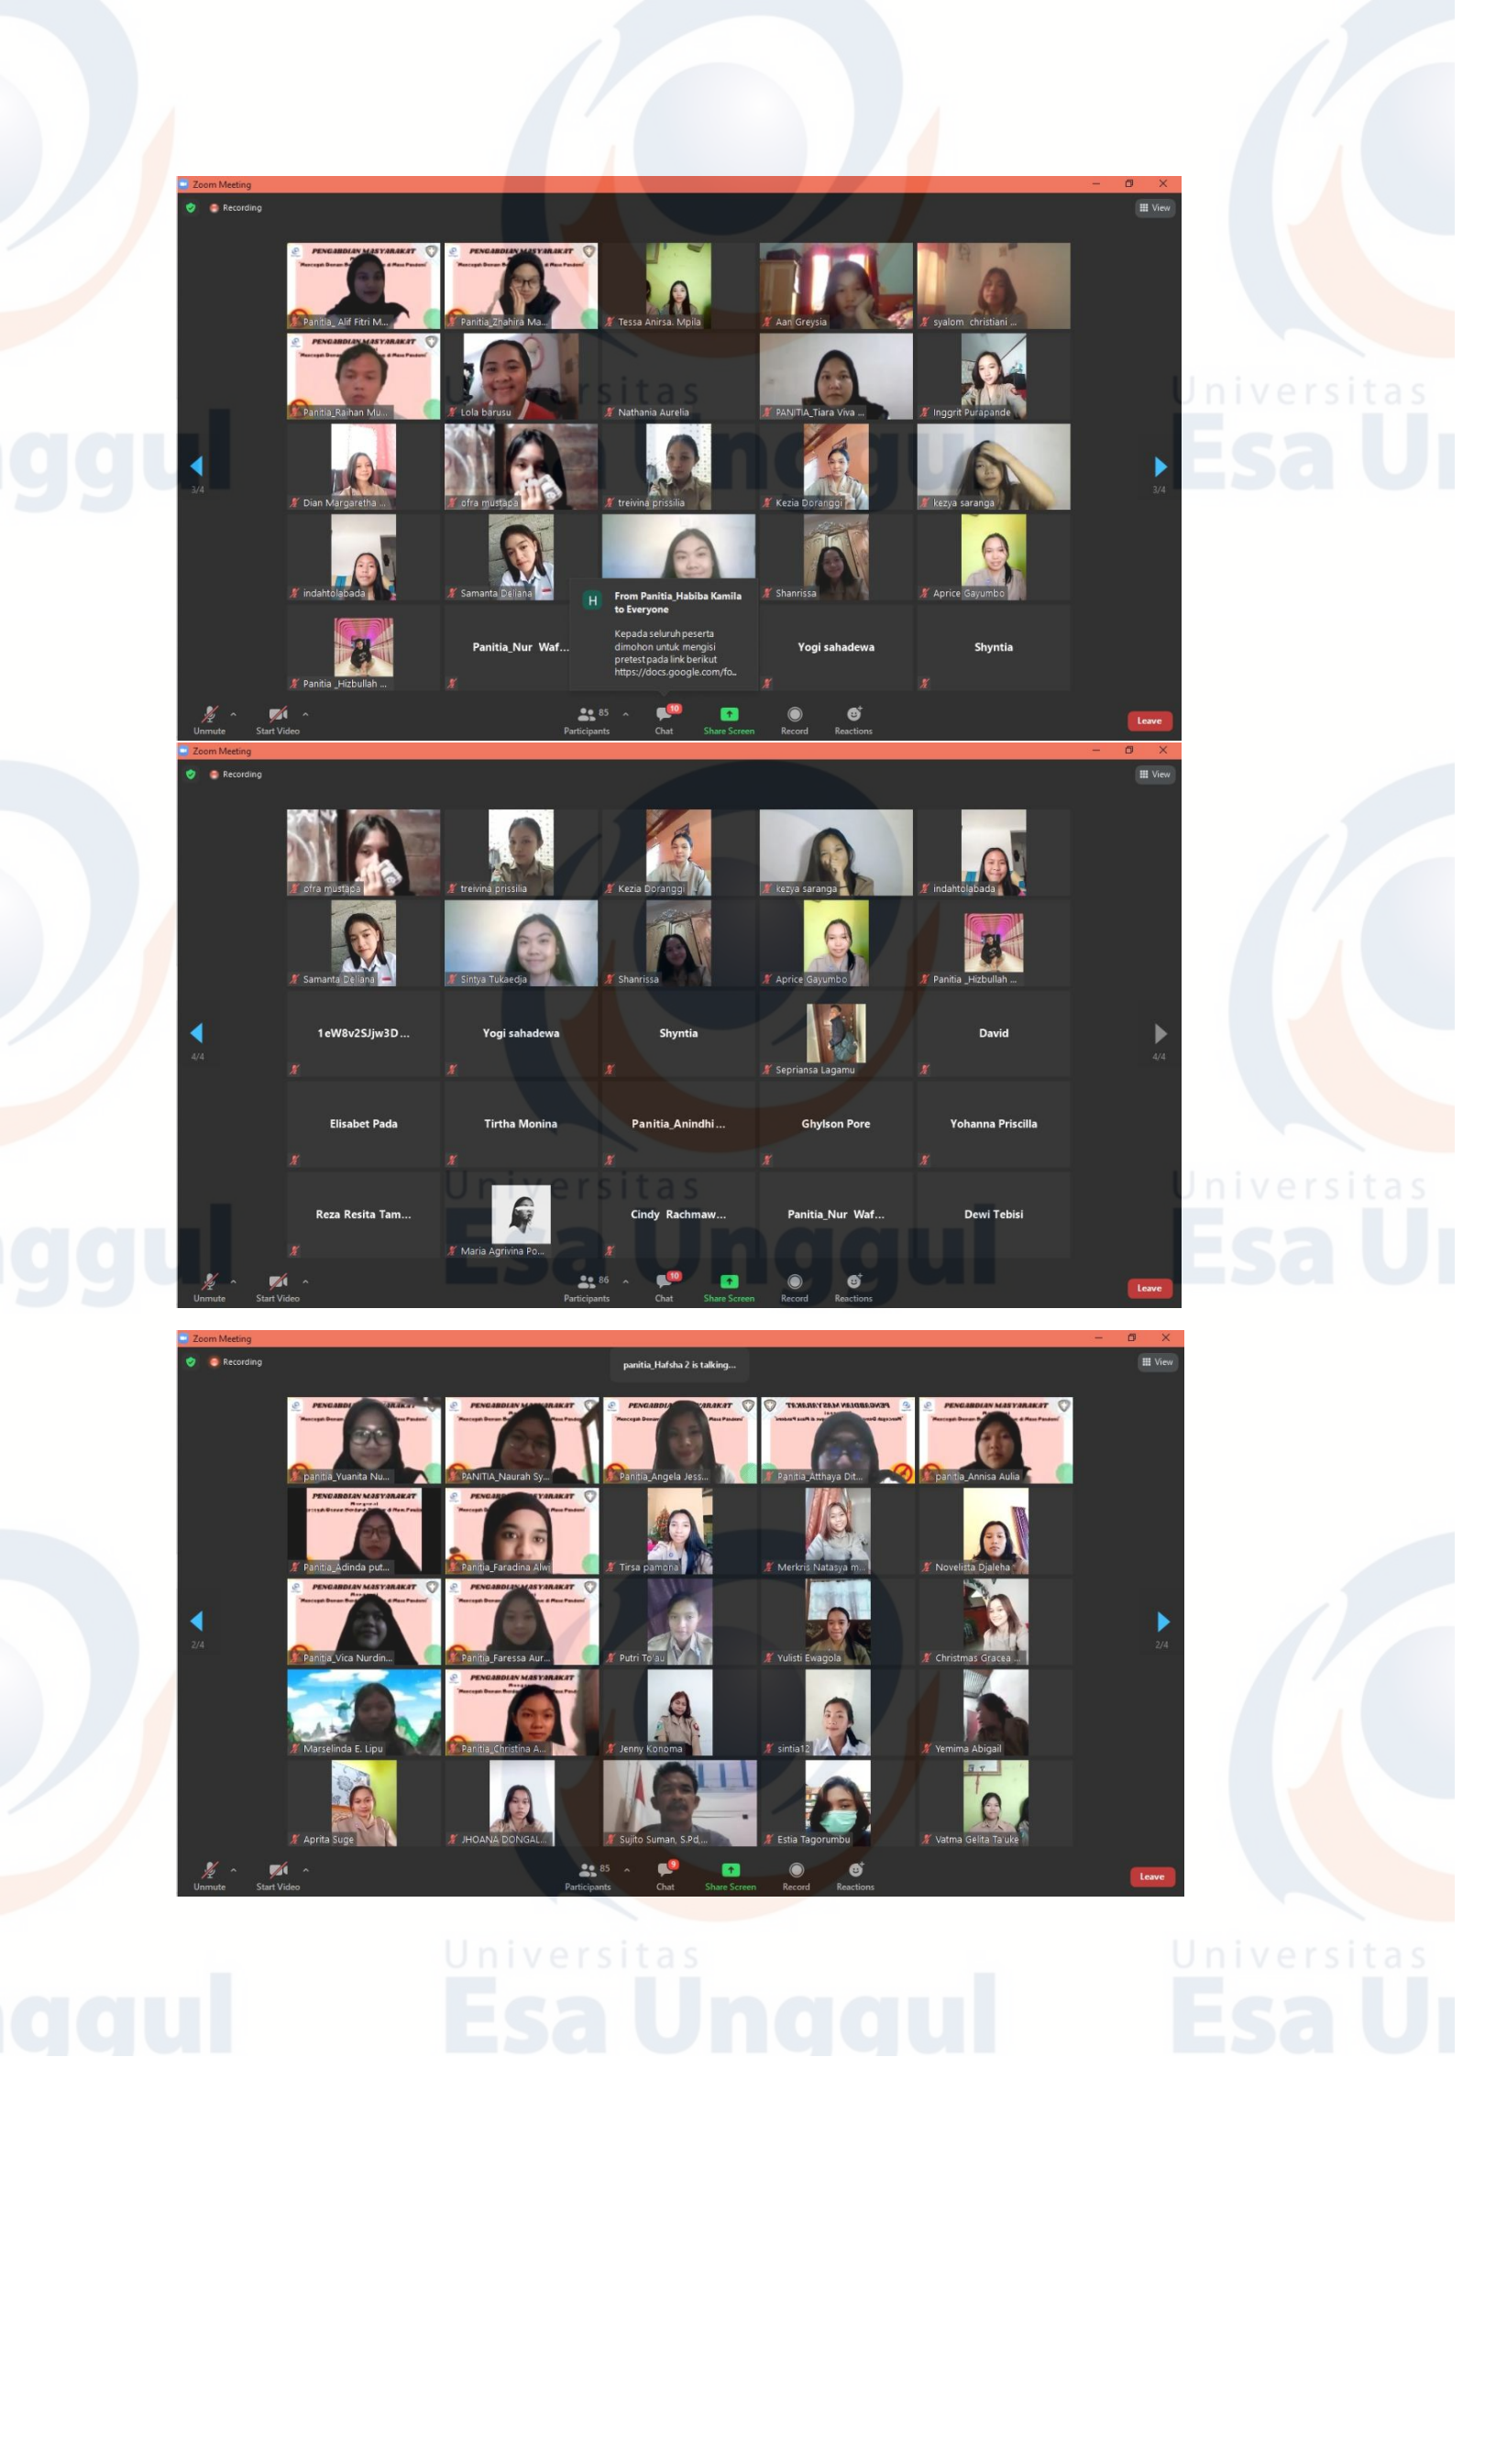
Zoom Meeting
Recording
View

Panitia_Alif Fitri M...
Panitia_Zhahira Ma...
Tessa Anirsa. Mpila
Aan Greysia
syalom christiani ...
Panitia_Raihan Mu...
Lola barusu
Nathania Aurelia
PANITIA_Tiara Viva ...
Inggrit Purapande
Dian Margaretha ...
ofra mustapa
treivina prissilia
Kezia Doranggi
kezya saranga
indahtolabada
Samanta Deliana
Shanrissa
Aprice Gayumbo
Panitia_Hizbullah ...
Panitia_Nur Waf...
Yogi sahadewa
Shyntia

H From Panitia_Habiba Kamila to Everyone
Kepada seluruh peserta dimohon untuk mengisi pretest pada link berikut https://docs.google.com/fo...

3/4
3/4

Unmute
Start Video
85 Participants
10 Chat
Share Screen
Record
Reactions
Leave

Zoom Meeting
Recording
View

ofra mustapa
treivina prissilia
Kezia Doranggi
kezya saranga
indahtolabada
Samanta Deliana
Sintya Tukaedja
Shanrissa
Aprice Gayumbo
Panitia_Hizbullah ...
1eW8v2SJjw3D...
Yogi sahadewa
Shyntia
Sepriansa Lagamu
David
Elisabet Pada
Tirtha Monina
Panitia_Anindhi...
Ghylson Pore
Yohanna Priscilla
Reza Resita Tam...
Maria Agrivina Po...
Cindy Rachmaw...
Panitia_Nur Waf...
Dewi Tebisi

4/4
4/4

Unmute
Start Video
86 Participants
10 Chat
Share Screen
Record
Reactions
Leave

Zoom Meeting
Recording
panitia_Hafsha 2 is talking...
View

panitia_Yuanita Nu...
PANITIA_Naurah Sy...
Panitia_Angela Jess...
Panitia_Atthaya Dit...
panitia_Annisa Aulia
Panitia_Adinda put...
Panitia_Faradina Alwi
Tirsa pamona
Merkris Natasya m...
Novelista Djaleha
Panitia_Vica Nurdin...
Panitia_Faressa Aur...
Putri To'au
Yulisti Ewagola
Christmas Gracea ...
Marselinda E. Lipu
Panitia_Christina A...
Jenny Konoma
sintia12
Yemima Abigail
Aprita Suge
JHOANA DONGAL...
Sujito Suman, S.Pd,...
Estia Tagorumbu
Vatma Gelita Ta'uke

2/4
2/4

Unmute
Start Video
85 Participants
9 Chat
Share Screen
Record
Reactions
Leave

Universitas Esa Unggul